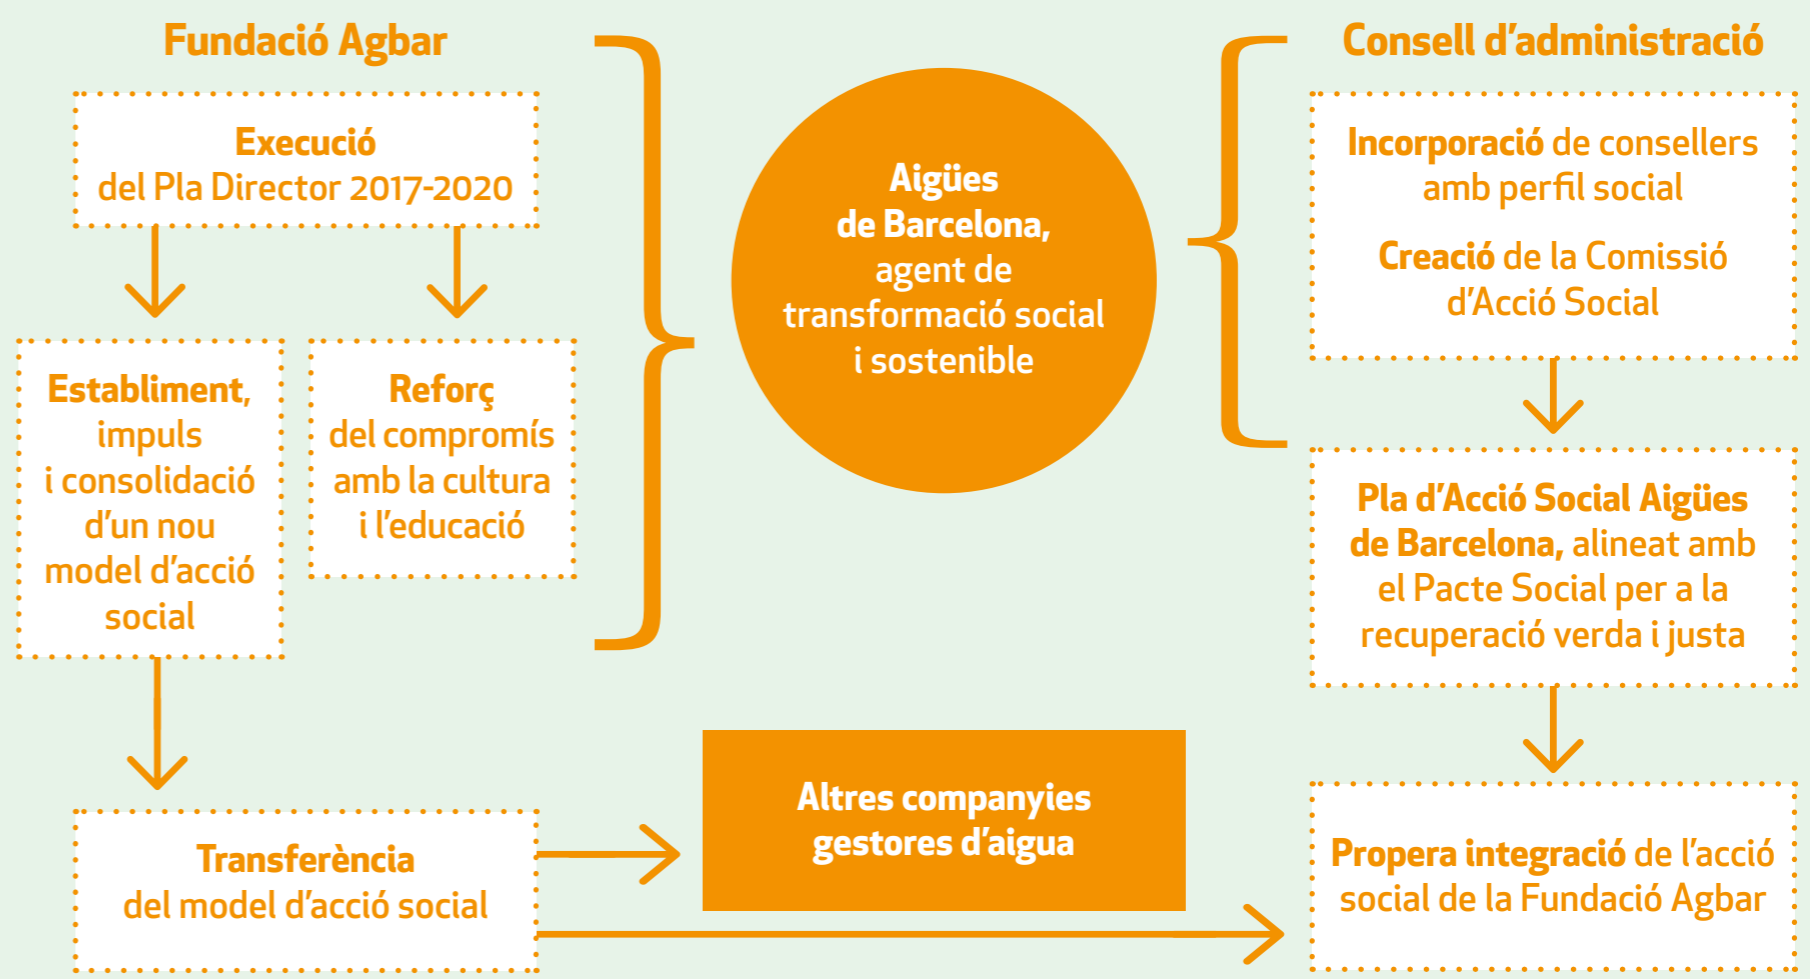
Fundació Agbar

Execució del Pla Director 2017-2020

Establiment, impuls i consolidació d'un nou model d'acció social

Reforç del compromís amb la cultura i l'educació

Aigües de Barcelona, agent de transformació social i sostenible

Consell d'administració

Incorporació de consellers amb perfil social

Creació de la Comissió d'Acció Social

Pla d'Acció Social Aigües de Barcelona, alineat amb el Pacte Social per a la recuperació verda i justa

Transferència del model d'acció social

Altres companyies gestores d'aigua

Propera integració de l'acció social de la Fundació Agbar